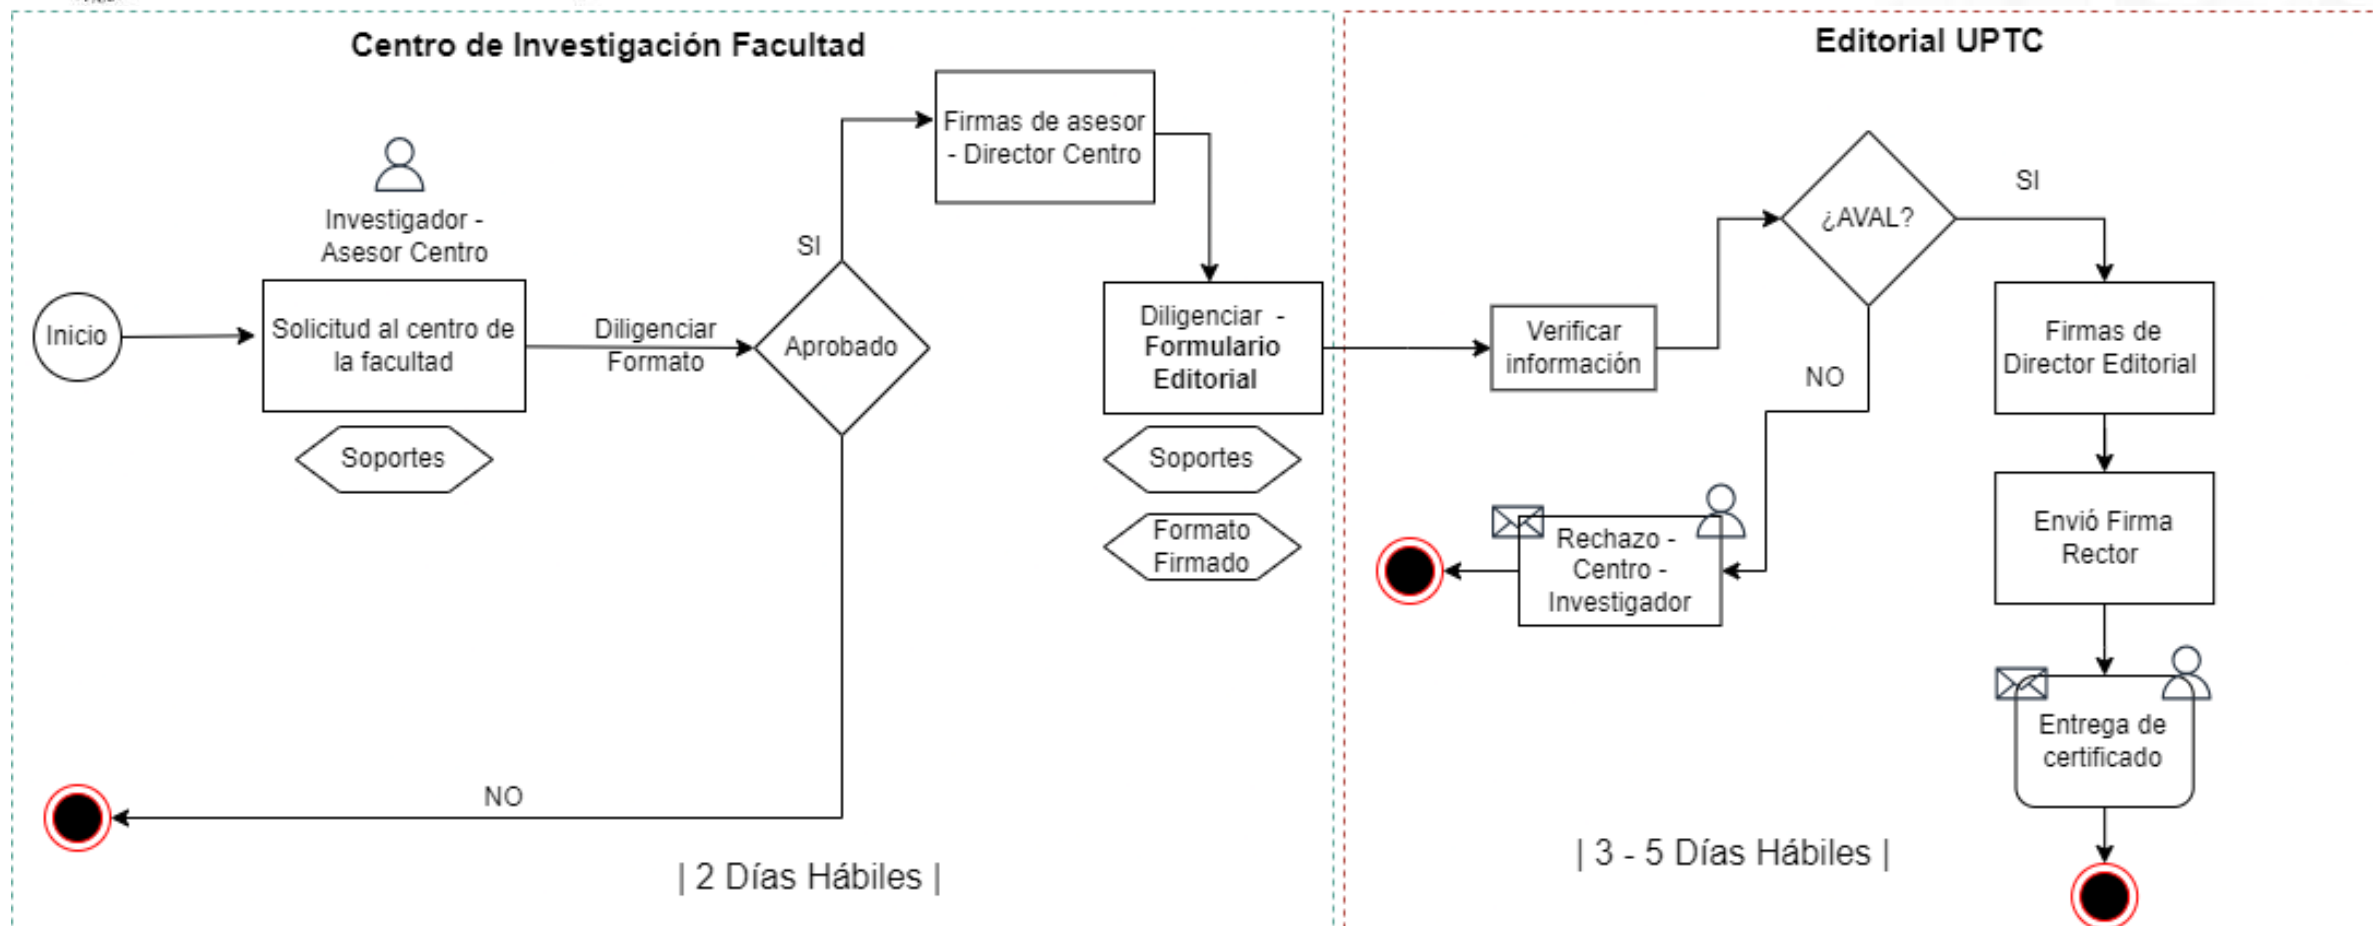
Centro de Investigación Facultad

Investigador - Asesor Centro

Inicio

Solicitud al centro de la facultad

Soportes

Diligenciar Formato

SI

Aprobado

Firmas de asesor - Director Centro

Diligenciar - Formulario Editorial

Soportes

Formato Firmado

NO

| 2 Días Hábiles |

Editorial UPTC

Verificar información

¿AVAL?

SI

NO

Firmas de Director Editorial

Rechazo - Centro - Investigador

Envió Firma Rector

Entrega de certificado

| 3 - 5 Días Hábiles |